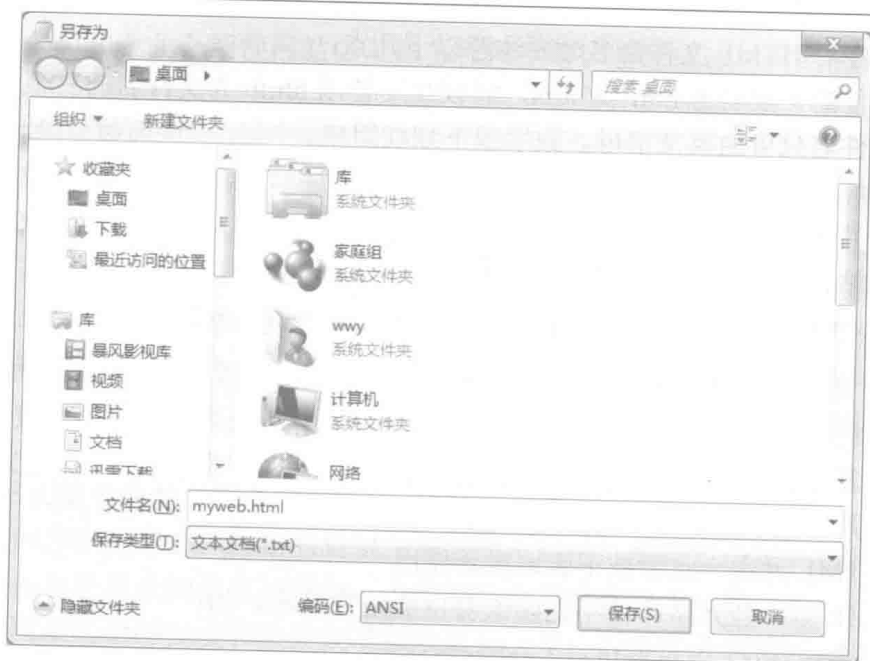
另存为

桌面 ▸

搜索 桌面

组织 ▾ 新建文件夹

收藏夹
桌面
下载
最近访问的位置

库
暴风影视库
视频
图片
文档
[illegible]

库
系统文件夹

家庭组
系统文件夹

wwy
系统文件夹

计算机
系统文件夹

网络

文件名(N): myweb.html

保存类型(T): 文本文档(*.txt)

隐藏文件夹

编码(E): ANSI

保存(S)

取消